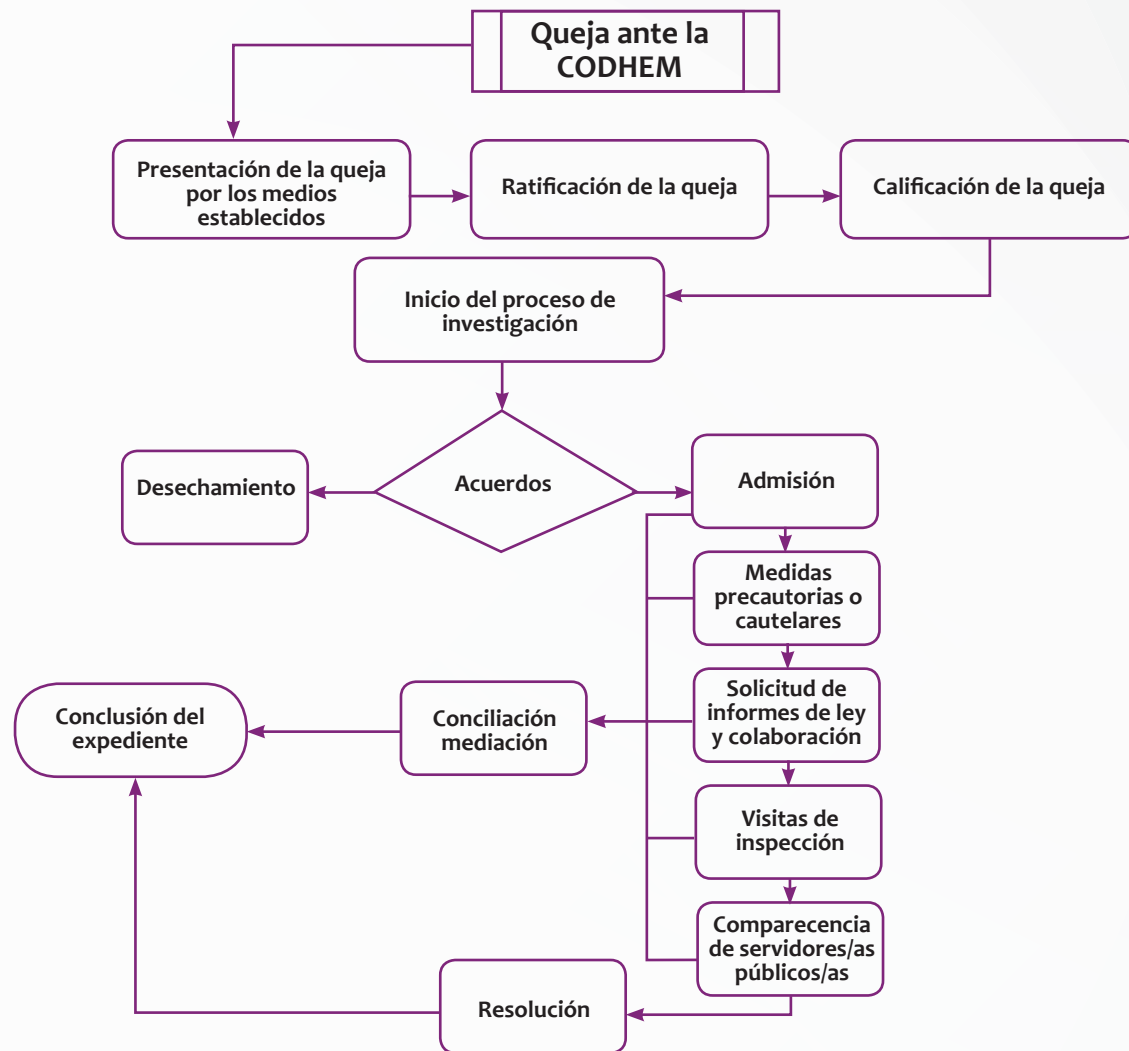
Queja ante la CODHEM

Presentación de la queja por los medios establecidos

Ratificación de la queja

Calificación de la queja

Inicio del proceso de investigación

Desechamiento

Acuerdos

Admisión

Medidas precautorias o cautelares

Conclusión del expediente

Conciliación mediación

Solicitud de informes de ley y colaboración

Visitas de inspección

Comparecencia de servidores/as públicos/as

Resolución